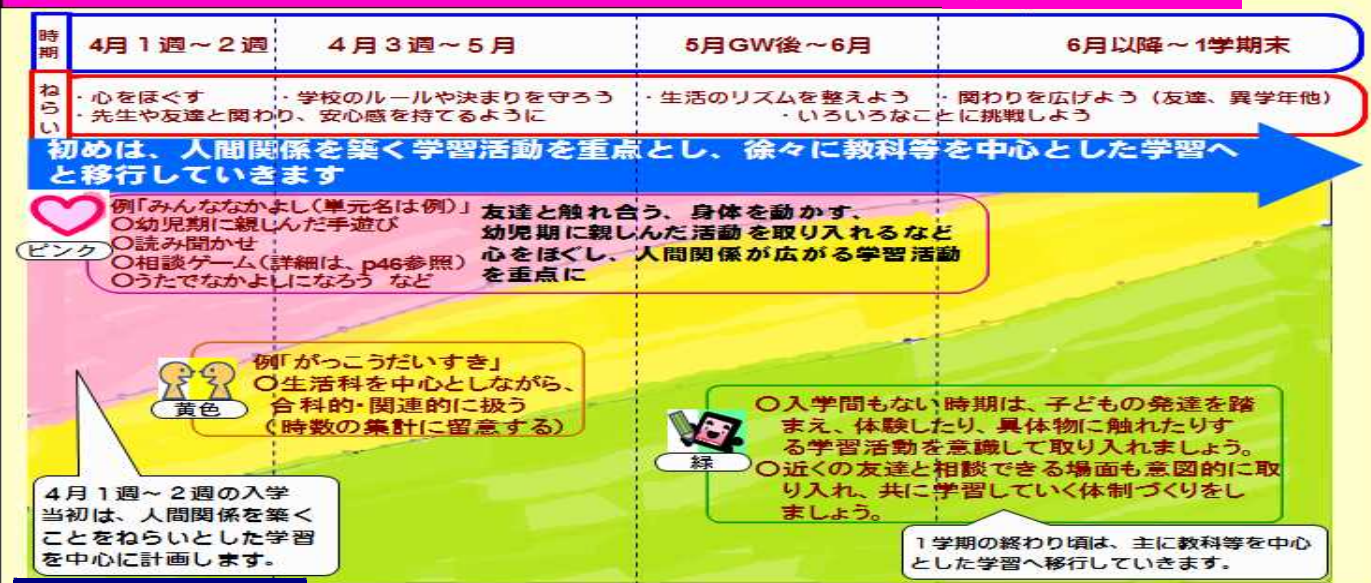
| 時期 | 4月１週～２週 | ４月３週～５月 | 5月GW後～6月 | 6月以降～1学期末 |
|---|---|---|---|---|
| ねらい | ・心をほぐす ・先生や友達と関わり、安心感を持てるように | ・学校のルールや決まりを守ろう | ・生活のリズムを整えよう ・いろいろなことに挑戦しよう | ・関わりを広げよう（友達、異学年他） |

初めは、人間関係を築く学習活動を重点とし、徐々に教科等を中心とした学習へと移行していきます

ピンク

例「みんななかよし(単元名は例)」
○幼児期に親しんだ手遊び
○読み聞かせ
○相談ゲーム(詳細は、p46参照)
○うたでなかよしになろう など

友達と触れ合う、身体を動かす、幼児期に親しんだ活動を取り入れるなど心をほぐし、人間関係が広がる学習活動を重点に

黄色

例「がっこうだいすき」
○生活科を中心としながら、合科的･関連的に扱う
（時数の集計に留意する）

緑

○入学間もない時期は、子どもの発達を踏まえ、体験したり、具体物に触れたりする学習活動を意識して取り入れましょう。
○近くの友達と相談できる場面も意図的に取り入れ、共に学習していく体制づくりをしましょう。

４月１週～２週の入学当初は、人間関係を築くことをねらいとした学習を中心に計画します。

１学期の終わり頃は、主に教科等を中心とした学習へ移行していきます。